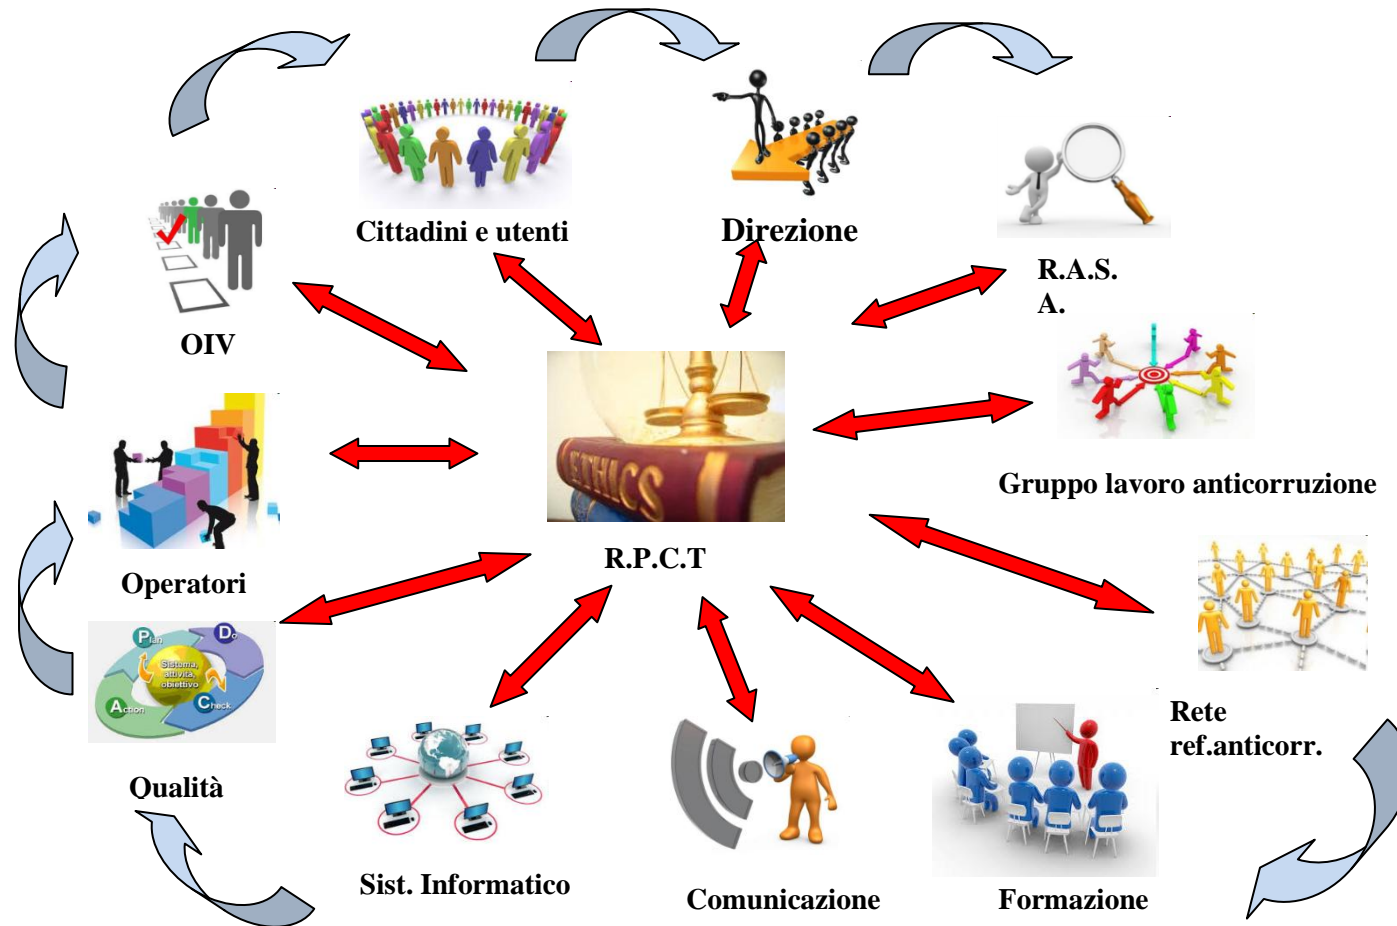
Cittadini e utenti

Direzione

R.A.S.
A.

OIV

Gruppo lavoro anticorruzione

ETHICS

R.P.C.T

Operatori

Plan

Do

Sistema, attività, obiettivo

Action

Check

Qualità

Rete
ref.anticorr.

Sist. Informatico

Comunicazione

Formazione